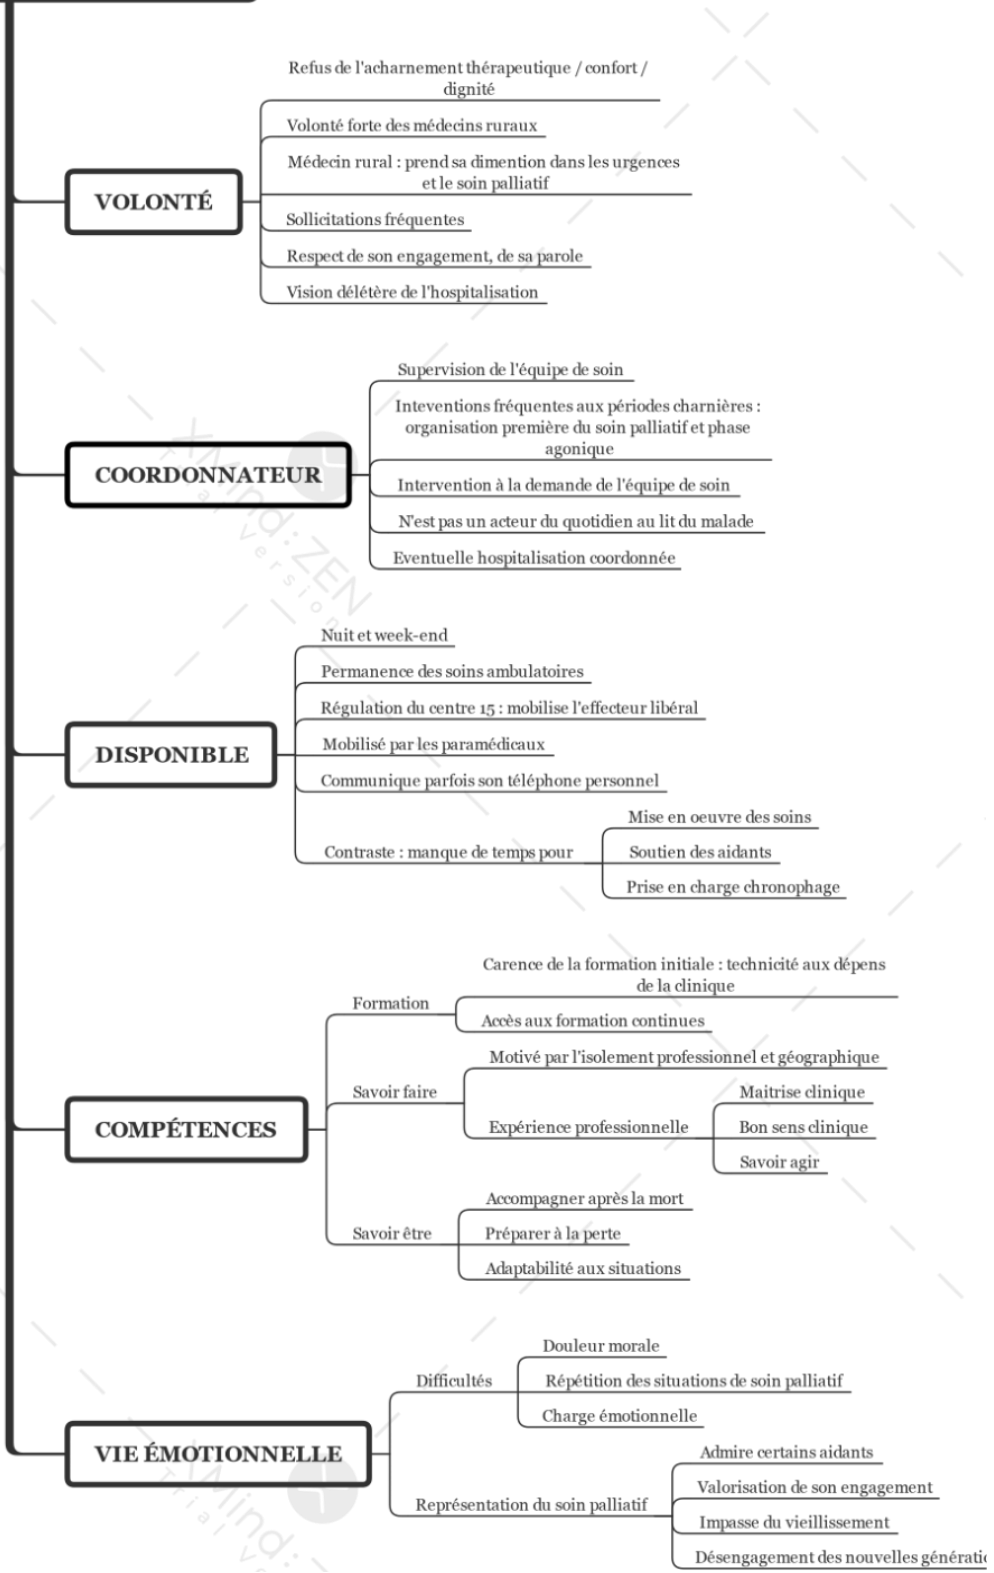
VOLONTÉ

Refus de l'acharnement thérapeutique / confort / dignité

Volonté forte des médecins ruraux

Médecin rural : prend sa dimention dans les urgences et le soin palliatif

Sollicitations fréquentes

Respect de son engagement, de sa parole

Vision délétère de l'hospitalisation

COORDONNATEUR

Supervision de l'équipe de soin

Inteventions fréquentes aux périodes charnières : organisation première du soin palliatif et phase agonique

Intervention à la demande de l'équipe de soin

N'est pas un acteur du quotidien au lit du malade

Eventuelle hospitalisation coordonnée

XMind:ZEN Trial Version

DISPONIBLE

Nuit et week-end

Permanence des soins ambulatoires

Régulation du centre 15 : mobilise l'effecteur libéral

Mobilisé par les paramédicaux

Communique parfois son téléphone personnel

Contraste : manque de temps pour

Mise en oeuvre des soins

Soutien des aidants

Prise en charge chronophage

COMPÉTENCES

Formation

Carence de la formation initiale : technicité aux dépens de la clinique

Accès aux formation continues

Savoir faire

Motivé par l'isolement professionnel et géographique

Expérience professionnelle

Maitrise clinique

Bon sens clinique

Savoir agir

Savoir être

Accompagner après la mort

Préparer à la perte

Adaptabilité aux situations

VIE ÉMOTIONNELLE

Difficultés

Douleur morale

Répétition des situations de soin palliatif

Charge émotionnelle

Représentation du soin palliatif

Admire certains aidants

Valorisation de son engagement

Impasse du vieillissement

Désengagement des nouvelles générati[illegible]

XMind: Trial V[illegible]